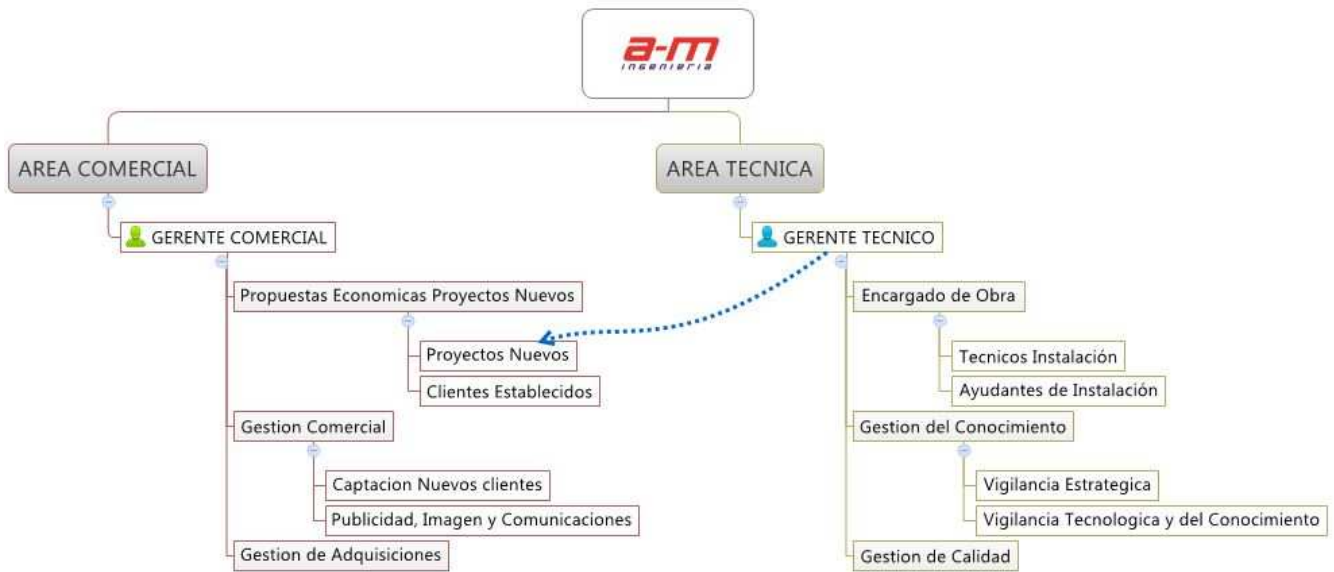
a-m
ingenieria

AREA COMERCIAL

GERENTE COMERCIAL

Propuestas Economicas Proyectos Nuevos

Proyectos Nuevos

Clientes Establecidos

Gestion Comercial

Captacion Nuevos clientes

Publicidad, Imagen y Comunicaciones

Gestion de Adquisiciones

AREA TECNICA

GERENTE TECNICO

Encargado de Obra

Tecnicos Instalación

Ayudantes de Instalación

Gestion del Conocimiento

Vigilancia Estrategica

Vigilancia Tecnologica y del Conocimiento

Gestion de Calidad